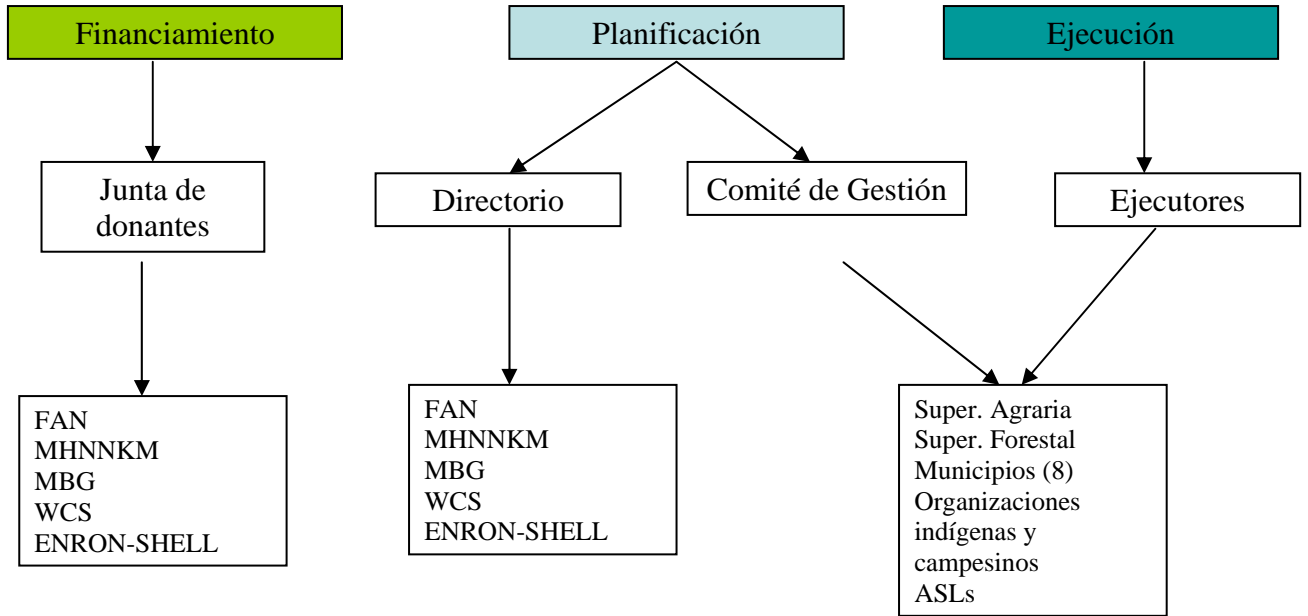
Financiamiento

Planificación

Ejecución

Junta de donantes

Directorio

Comité de Gestión

Ejecutores

FAN
MHNNKM
MBG
WCS
ENRON-SHELL

FAN
MHNNKM
MBG
WCS
ENRON-SHELL

Super. Agraria
Super. Forestal
Municipios (8)
Organizaciones indígenas y campesinos
ASLs